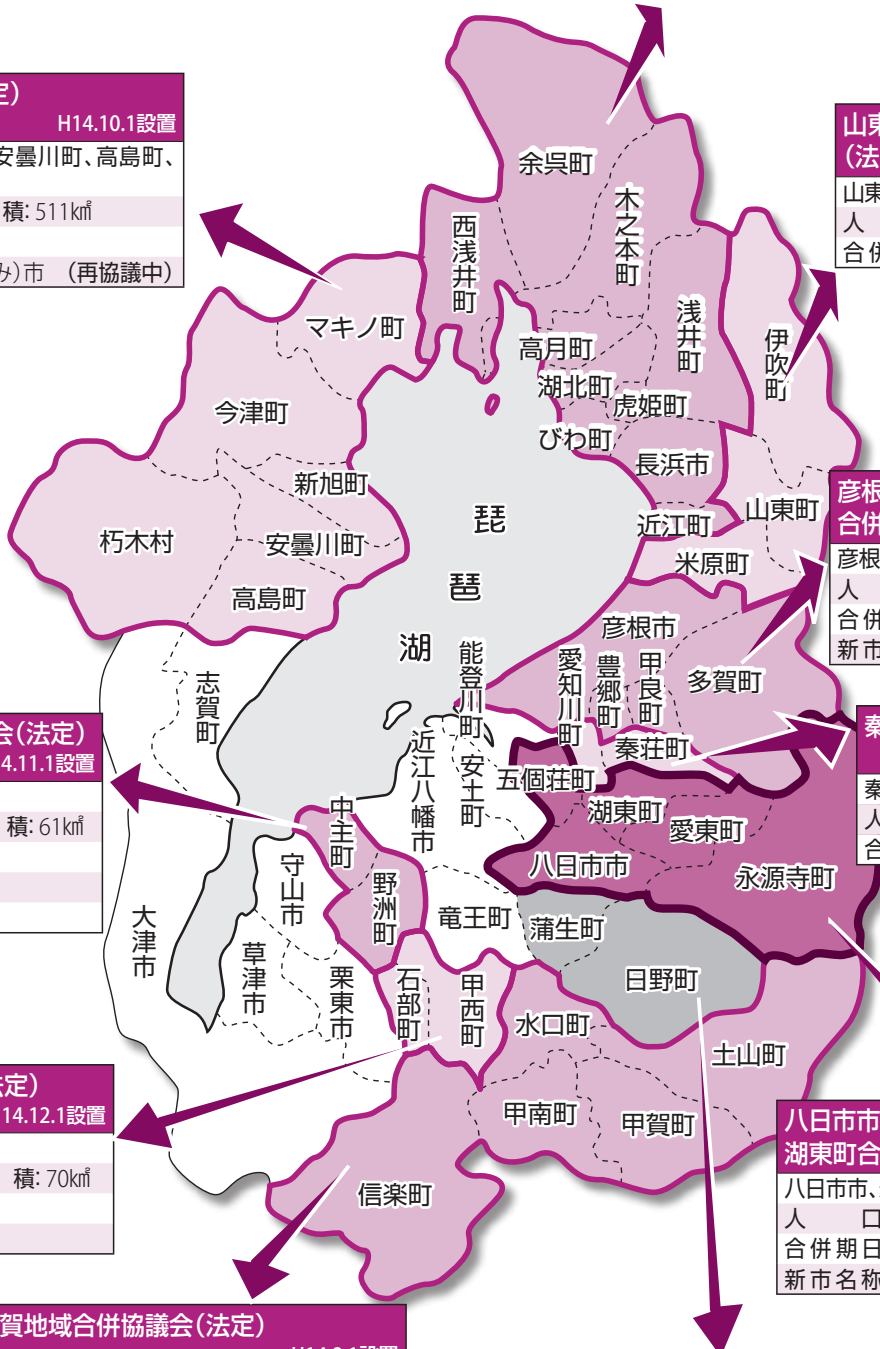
定)
H14.10.1設置
安曇川町、高島町、
積: 511㎢
み)市 (再協議中)

山東
(法
山東
人
合併

彦根
合併
彦根
人
合併
新市

秦
秦
人
合

会(法定)
14.11.1設置
積: 61㎢

定)
14.12.1設置
積: 70㎢

八日市市
湖東町合
八日市市、
人 口
合併期日
新市名称

賀地域合併協議会(法定)
H14.12.1設置

余呉町
木之本町
西浅井町
浅井町
伊吹町
マキノ町
高月町
湖北町
虎姫町
びわ町
長浜市
今津町
新旭町
山東町
近江町
朽木村
安曇川町
米原町
高島町
琵琶湖
彦根市
能登川町
愛知川町
豊郷町
甲良町
多賀町
志賀町
秦荘町
近江八幡市
安土町
五個荘町
湖東町
愛東町
中主町
八日市市
永源寺町
守山市
野洲町
竜王町
蒲生町
大津市
草津市
栗東市
石部町
甲西町
日野町
水口町
土山町
甲南町
甲賀町
信楽町